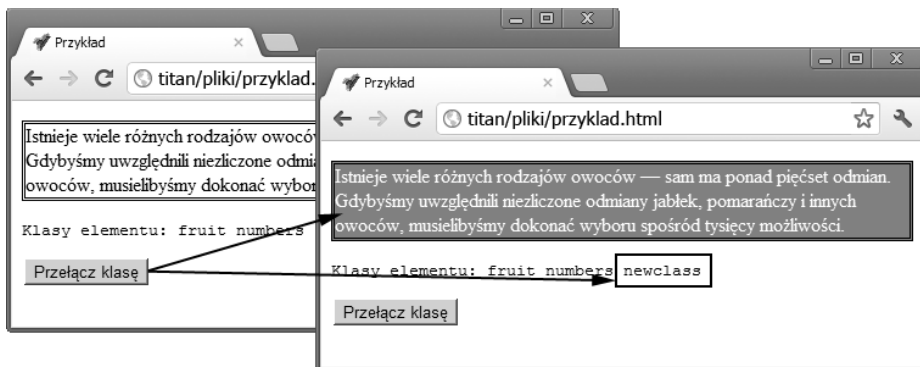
Przykład
×
titan/pliki/przyklad.
Istnieje wiele różnych rodzajów owoców
Gdybyśmy uwzględnili niezliczone odmia
owoców, musielibyśmy dokonać wyboru
Klasy elementu: fruit numbers
Przełącz klasę

Przykład
×
titan/pliki/przyklad.html
Istnieje wiele różnych rodzajów owoców — sam ma ponad pięćset odmian. Gdybyśmy uwzględnili niezliczone odmiany jabłek, pomarańczy i innych owoców, musielibyśmy dokonać wyboru spośród tysięcy możliwości.
Klasy elementu: fruit numbers newclass
Przełącz klasę